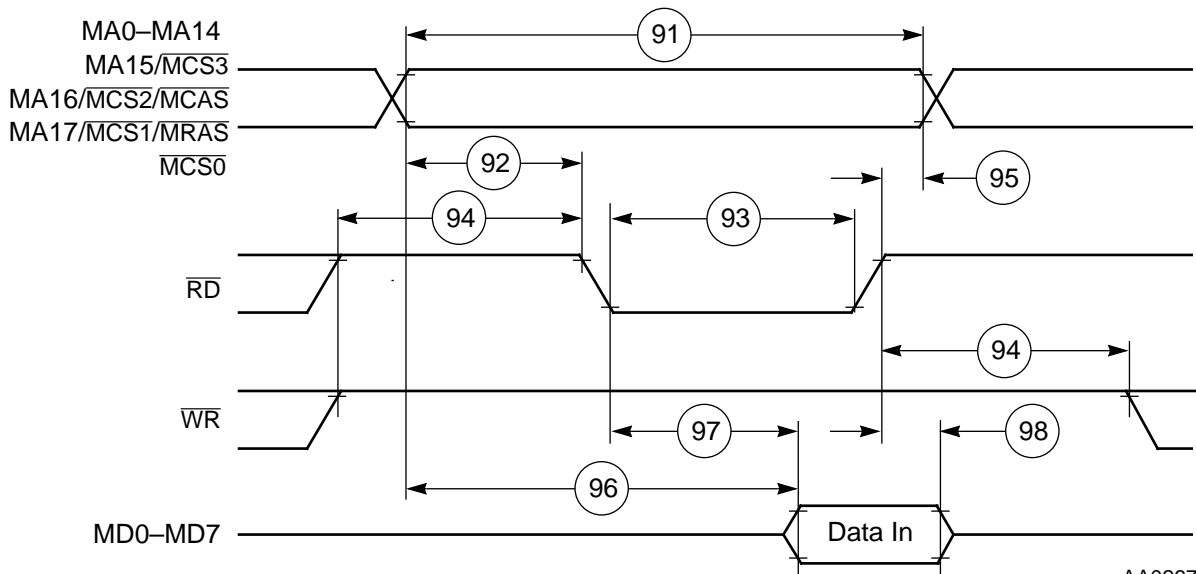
MA0–MA14
MA15/$\overline{MCS3}$
MA16/$\overline{MCS2}$/$\overline{MCAS}$
MA17/$\overline{MCS1}$/$\overline{MRAS}$
$\overline{MCS0}$

91
92
95
94
93

$\overline{RD}$

94

$\overline{WR}$

97
98
96

MD0–MD7
Data In

AA0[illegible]